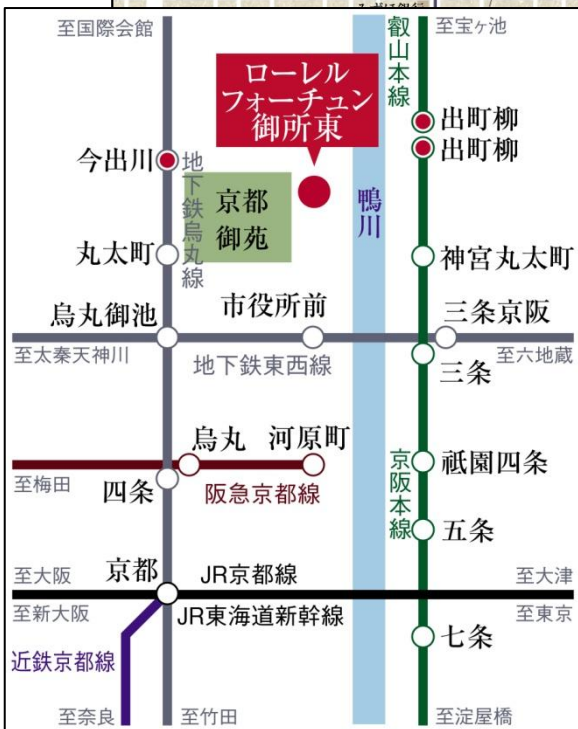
至国際会館

叡山本線

至宝ヶ池

ローレル
フォーチュン
御所東

出町柳
出町柳

今出川

地下鉄烏丸線

京都
御苑

鴨川

丸太町

神宮丸太町

烏丸御池

市役所前

三条京阪

至太秦天神川

地下鉄東西線

至六地蔵

三条

烏丸

河原町

京阪本線

祇園四条

至梅田

四条

阪急京都線

五条

至大阪

京都

JR京都線

至大津

至新大阪

JR東海道新幹線

至東京

近鉄京都線

七条

至奈良

至竹田

至淀屋橋